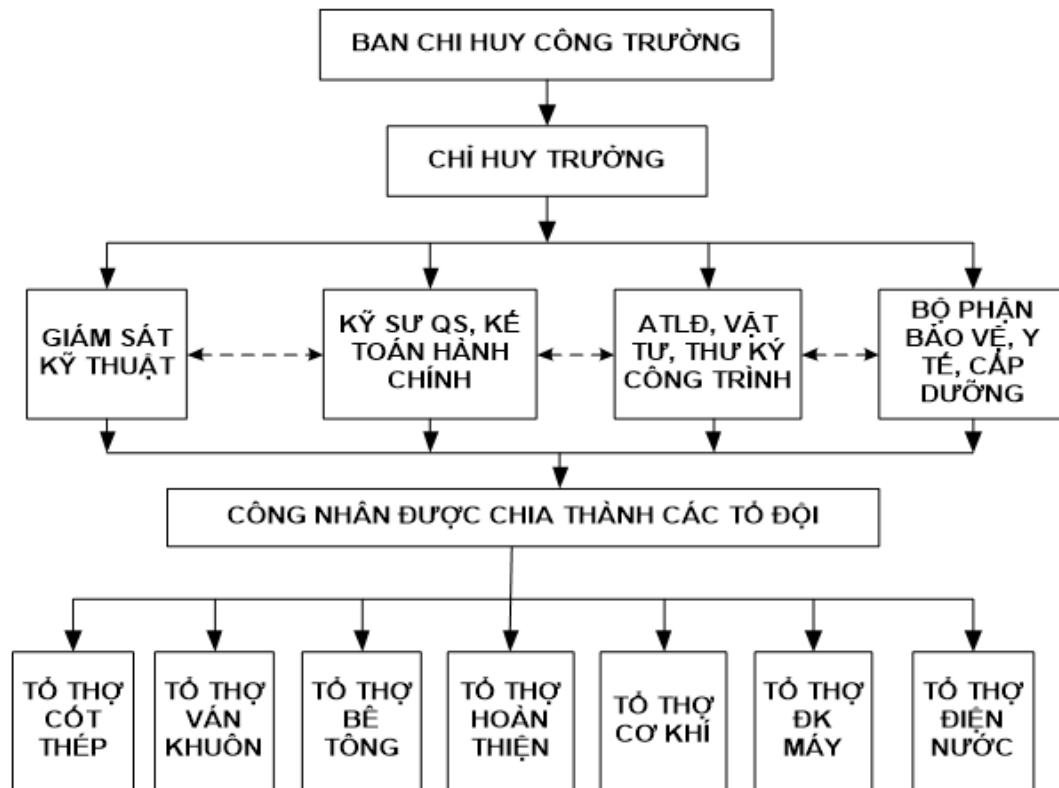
BAN CHI HUY CÔNG TRƯỜNG

CHỈ HUY TRƯỞNG

GIÁM SÁT KỸ THUẬT

KỸ SƯ QS, KẾ TOÁN HÀNH CHÍNH

ATLĐ, VẬT TƯ, THƯ KÝ CÔNG TRÌNH

BỘ PHẬN BẢO VỆ, Y TẾ, CẤP DƯỠNG

CÔNG NHÂN ĐƯỢC CHIA THÀNH CÁC TỔ ĐỘI

TỔ THỢ CỐT THÉP

TỔ THỢ VÁN KHUÔN

TỔ THỢ BÊ TÔNG

TỔ THỢ HOÀN THIỆN

TỔ THỢ CƠ KHÍ

TỔ THỢ ĐK MÁY

TỔ THỢ ĐIỆN NƯỚC